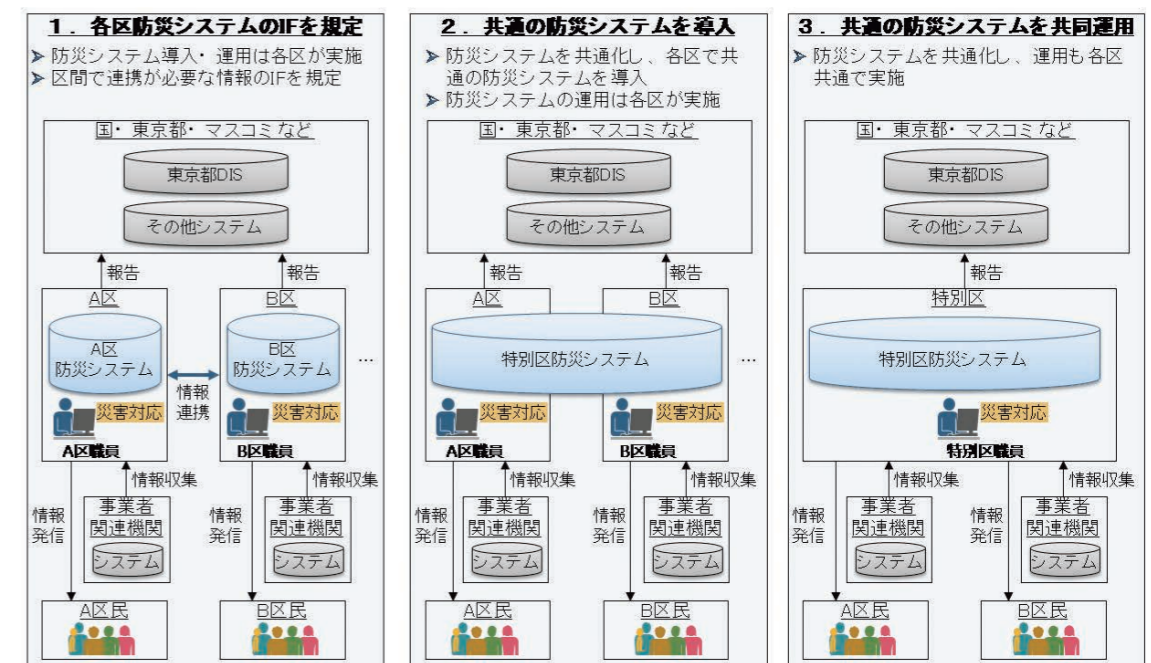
1．各区防災システムのIFを規定

➤ 防災システム導入・運用は各区が実施
➤ 区間で連携が必要な情報のIFを規定

国・東京都・マスコミなど

東京都DIS

その他システム

報告

報告

A区

A区 防災システム

情報 連携

B区

B区 防災システム

…

災害対応

A区職員

災害対応

B区職員

情報収集

情報収集

情報 発信

事業者 関連機関

システム

情報 発信

事業者 関連機関

システム

A区民

B区民

2．共通の防災システムを導入

➤ 防災システムを共通化し、各区で共通の防災システムを導入
➤ 防災システムの運用は各区が実施

国・東京都・マスコミなど

東京都DIS

その他システム

報告

報告

A区

B区

特別区防災システム

…

災害対応

A区職員

災害対応

B区職員

情報収集

情報収集

情報 発信

事業者 関連機関

システム

情報 発信

事業者 関連機関

システム

A区民

B区民

3．共通の防災システムを共同運用

➤ 防災システムを共通化し、運用も各区共通で実施

国・東京都・マスコミなど

東京都DIS

その他システム

報告

特別区

特別区防災システム

災害対応

特別区職員

情報収集

情報収集

情報 発信

事業者 関連機関

システム

情報 発信

事業者 関連機関

システム

A区民

B区民